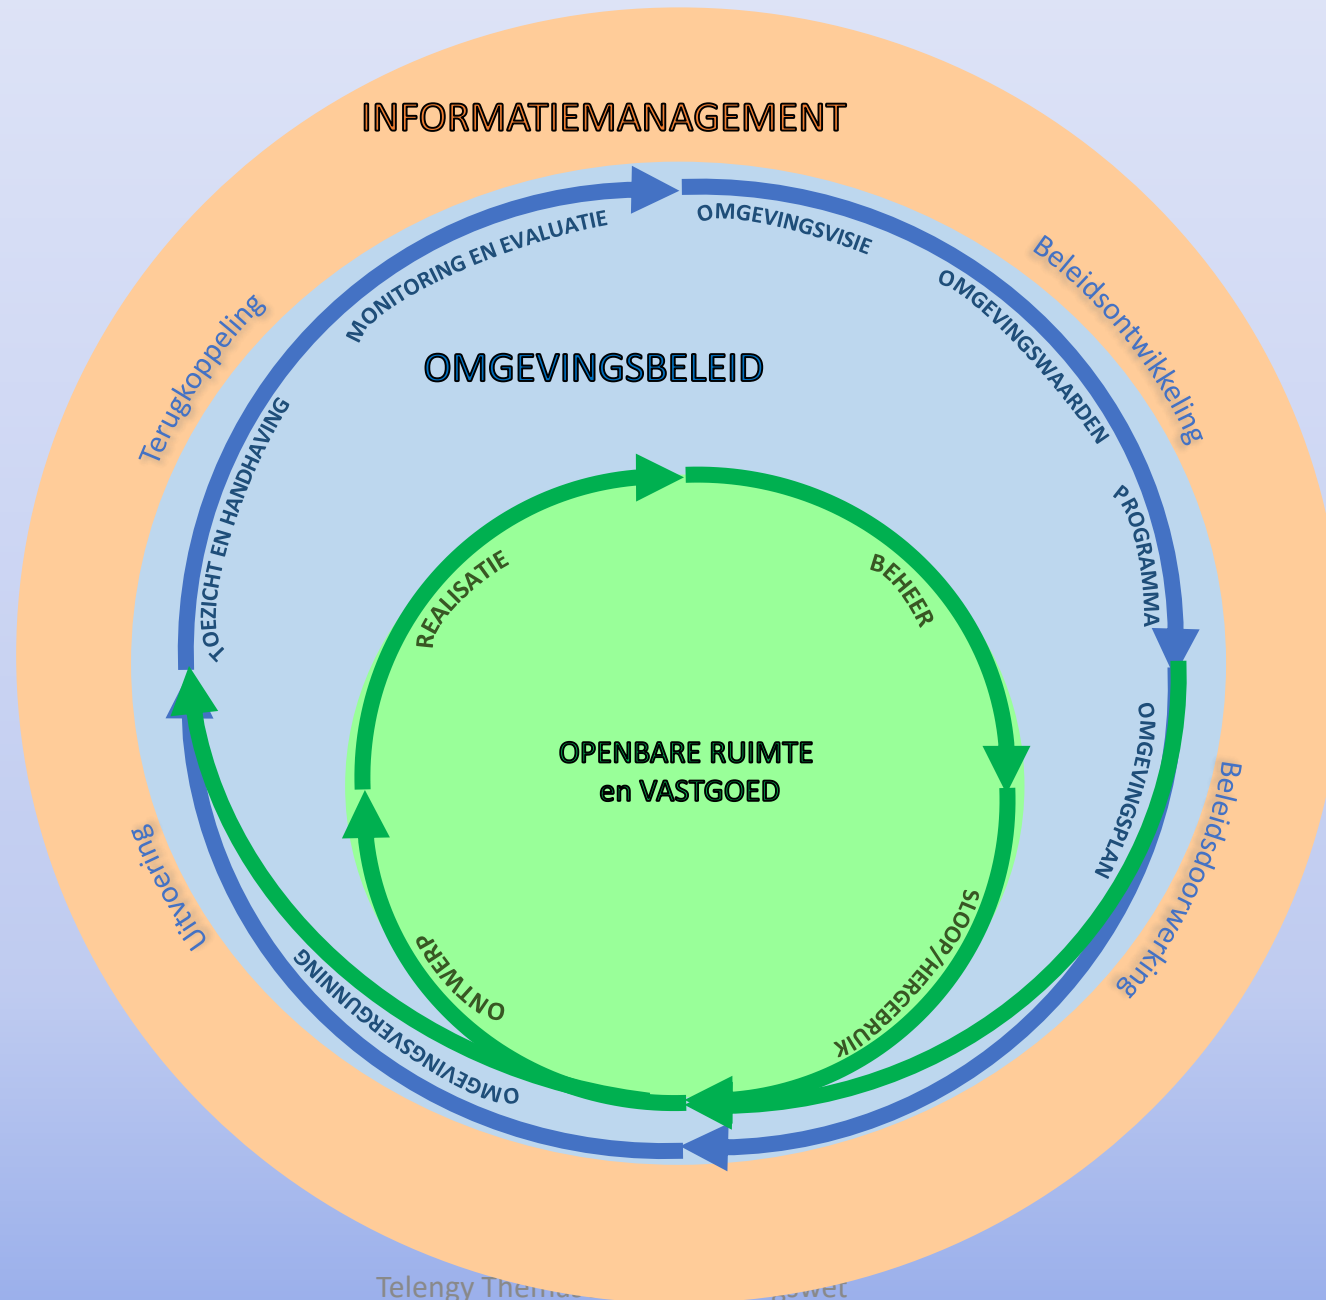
INFORMATIEMANAGEMENT

OMGEVINGSVISIE

MONITORING EN EVALUATIE

Beleidsontwikkeling

OMGEVINGSWAARDEN

Terugkoppeling

OMGEVINGSBELEID

TOEZICHT EN HANDHAVING

PROGRAMMA

REALISATIE

BEHEER

OPENBARE RUIMTE en VASTGOED

OMGEVINGSPLAN

Beleidsdoorwerking

Uitvoering

ONTWERP

SLOOP/HERGEBRUIK

OMGEVINGSVERGUNNING

Telengy Thema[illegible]wet